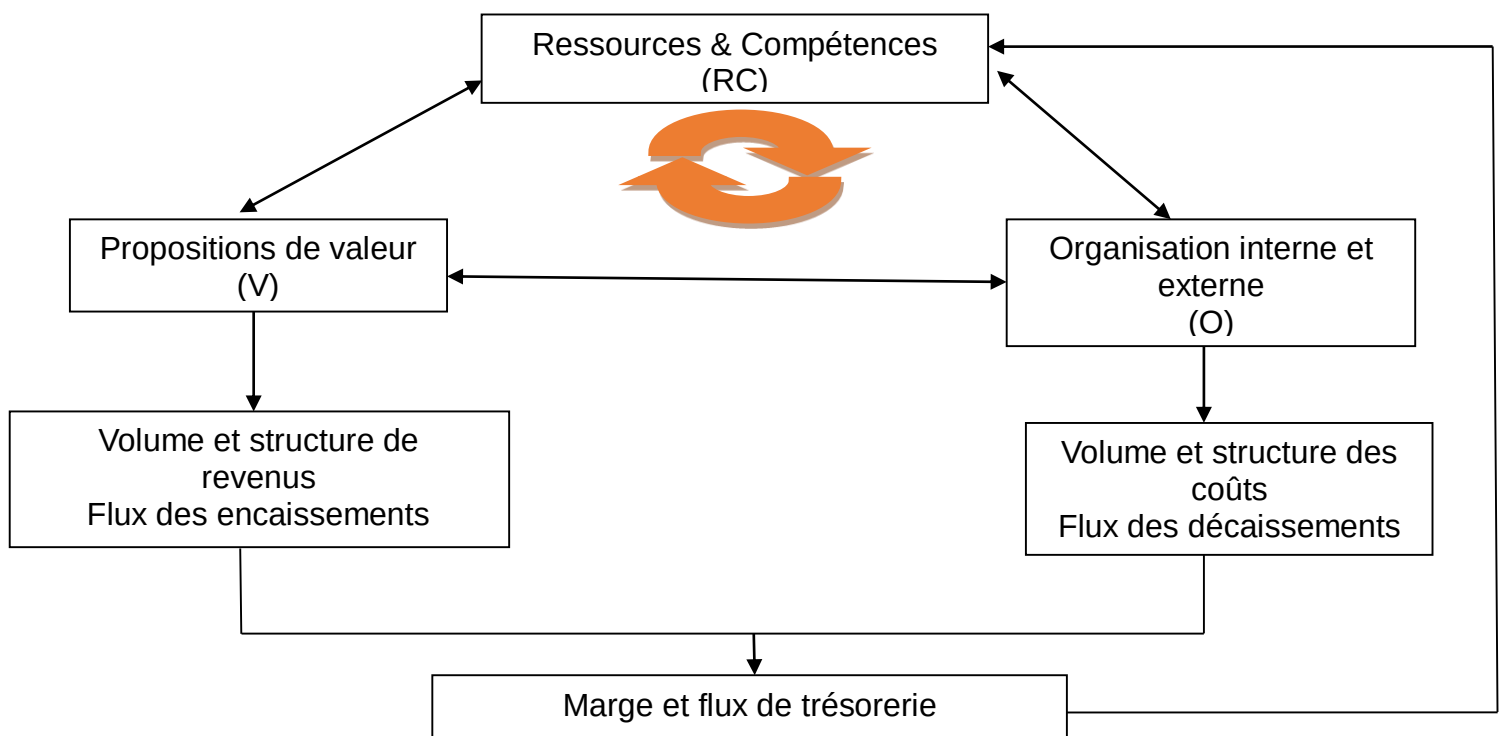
Ressources & Compétences
(RC)

Propositions de valeur
(V)

Organisation interne et externe
(O)

Volume et structure de revenus
Flux des encaissements

Volume et structure des coûts
Flux des décaissements

Marge et flux de trésorerie